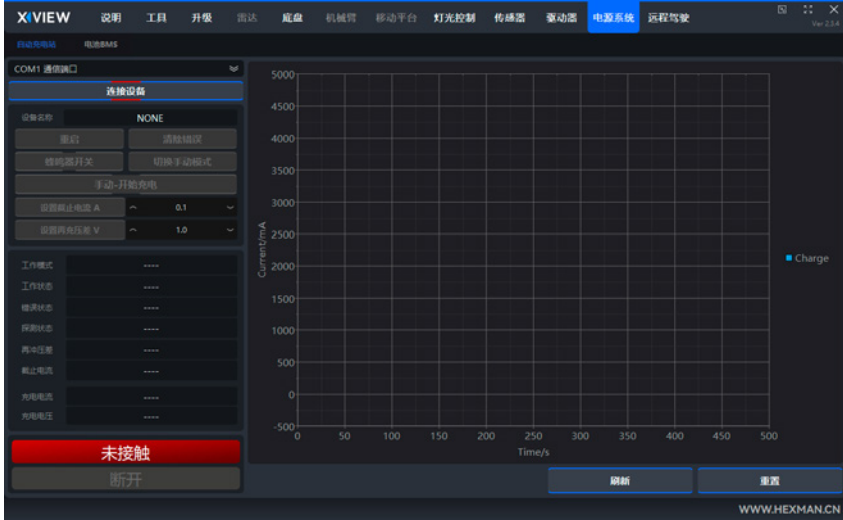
XIVIEW 说明 工具 升级 雷达 底盘 机械臂 移动平台 灯光控制 传感器 驱动器 电源系统 远程驾驶

Ver 2.3.4

自动充电站 电池BMS

COM1 通信端口

连接设备

设备名称 NONE

重启 清除错误

蜂鸣器开关 切换手动模式

手动-开始充电

设置截止电流 A 0.1

设置再充压差 V 1.0

工作模式 ----
工作状态 ----
错误状态 ----
探测状态 ----
再冲压差 ----
截止电流 ----

充电电流 ----
充电电压 ----

未接触

断开

| Current/mA |
|---|
| 5000 |
| 4500 |
| 4000 |
| 3500 |
| 3000 |
| 2500 |
| 2000 |
| 1500 |
| 1000 |
| 500 |
| 0 |
| -500 |

0 50 100 150 200 250 300 350 400 450 500

Time/s

Charge

刷新 重置

WWW.HEXMAN.CN